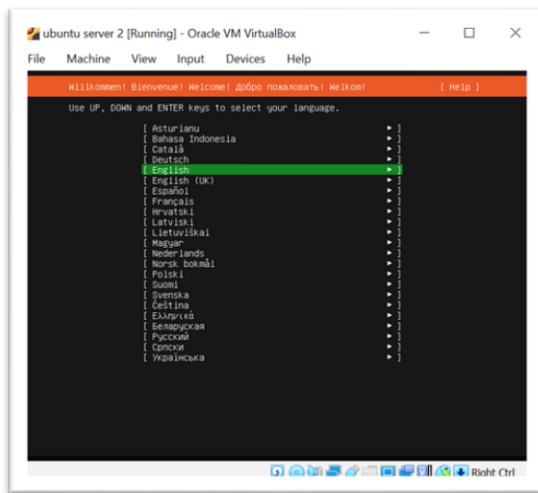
ubuntu server 2 [Running] - Oracle VM VirtualBox

File Machine View Input Devices Help

Willkommen! Bienvenue! Welcome! Добро пожаловать! Welkom! [ Help ]

Use UP, DOWN and ENTER keys to select your language.

[ Asturianu ▸ ]
[ Bahasa Indonesia ▸ ]
[ Català ▸ ]
[ Deutsch ▸ ]
[ English ▸ ]
[ English (UK) ▸ ]
[ Español ▸ ]
[ Français ▸ ]
[ Hrvatski ▸ ]
[ Latviski ▸ ]
[ Lietuviškai ▸ ]
[ Magyar ▸ ]
[ Nederlands ▸ ]
[ Norsk bokmål ▸ ]
[ Polski ▸ ]
[ Suomi ▸ ]
[ Svenska ▸ ]
[ Čeština ▸ ]
[ Ελληνικά ▸ ]
[ Беларуская ▸ ]
[ Русский ▸ ]
[ Српски ▸ ]
[ Українська ▸ ]

Right Ctrl